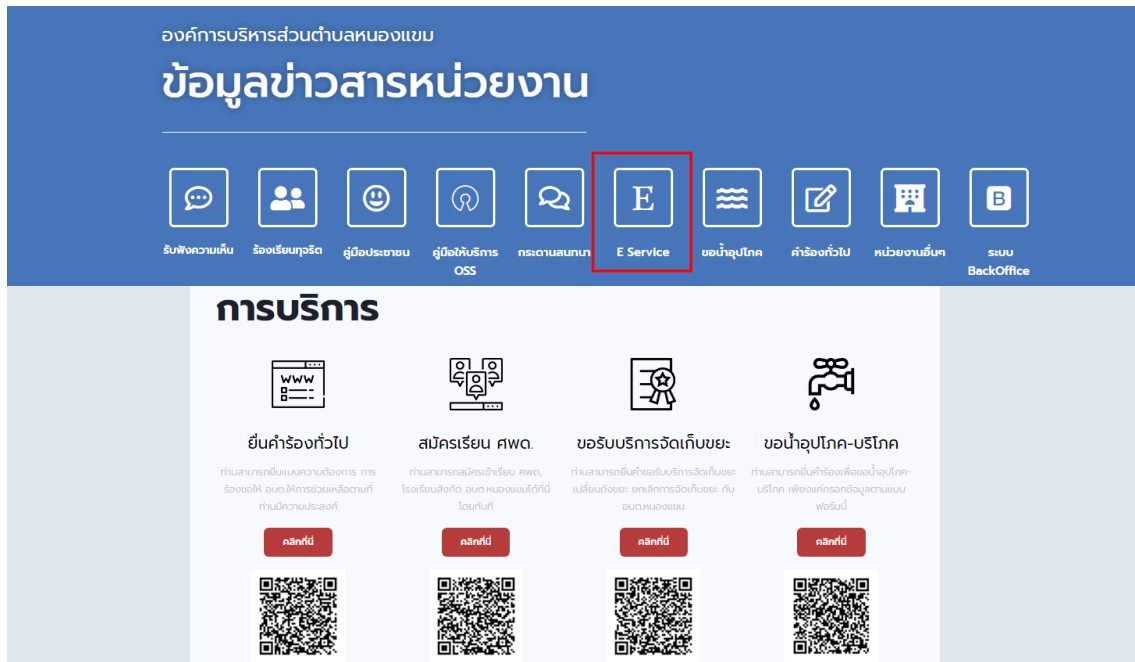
องค์การบริหารส่วนตำบลหนองแขม

ข้อมูลข่าวสารหน่วยงาน

รับฟังความเห็น ร้องเรียนทุจริต คู่มือประชาชน คู่มือให้บริการ OSS กระดานสนทนา E Service ขอน้ำอุปโภค คำร้องทั่วไป หน่วยงานอื่นๆ ระบบ BackOffice

การบริการ

www

ยื่นคำร้องทั่วไป

ท่านสามารถยื่นแบบความต้องการ การร้องขอให้ อบต.ให้การช่วยเหลือตามที่ท่านมีความประสงค์

คลิกที่นี่

สมัครเรียน ศพด.

ท่านสามารถสมัครเข้าเรียน ศพด, โรงเรียนสังกัด อบต.หนองแขมได้ที่นี่โดยทันที

คลิกที่นี่

ขอรับบริการจัดเก็บขยะ

ท่านสามารถยื่นคำขอรับบริการจัดเก็บขยะ เปลี่ยนถังขยะ ยกเลิกการจัดเก็บขยะ กับ อบต.หนองแขม

คลิกที่นี่

ขอน้ำอุปโภค-บริโภค

ท่านสามารถยื่นคำร้องเพื่อขอน้ำอุปโภค-บริโภค เพียงแค่กรอกข้อมูลตามแบบฟอร์มนี้

คลิกที่นี่